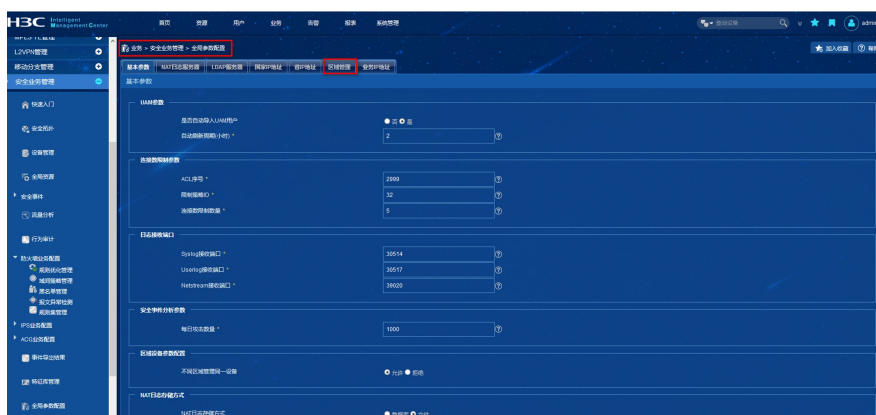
H3C Intelligent Management Center

首页 资源 用户 业务 告警 报表 系统管理

查询设备

admin

L2VPN管理
移动分支管理
安全业务管理

快速入门
安全拓扑
设备管理
全局资源
安全事件
流量分析
行为审计
防火墙业务配置
规则优化管理
域间策略管理
黑名单管理
报文异常检测
规则集管理
IPS业务配置
ACG业务配置
事件导出结果
特征库管理
全局参数配置

业务 > 安全业务管理 > 全局参数配置

加入收藏 帮助

基本参数 NAT日志服务器 LDAP服务器 国家IP地址 自IP地址 区域管理 业务IP地址

基本参数

UAM参数
是否自动导入UAM用户 ○否 ●是
自动刷新周期(小时) * 2

连接数限制参数
ACL序号 * 2999
限制规格ID * 32
连接数限制数量 * 5

日志接收端口
Syslog接收端口 * 30514
Userlog接收端口 * 30517
Netstream接收端口 * 30020

安全事件分析参数
每日攻击数量 * 1000

区域设备参数配置
不同区域管理同一设备 ●允许 ●拒绝

NAT日志存储方式
NAT日志存储方式